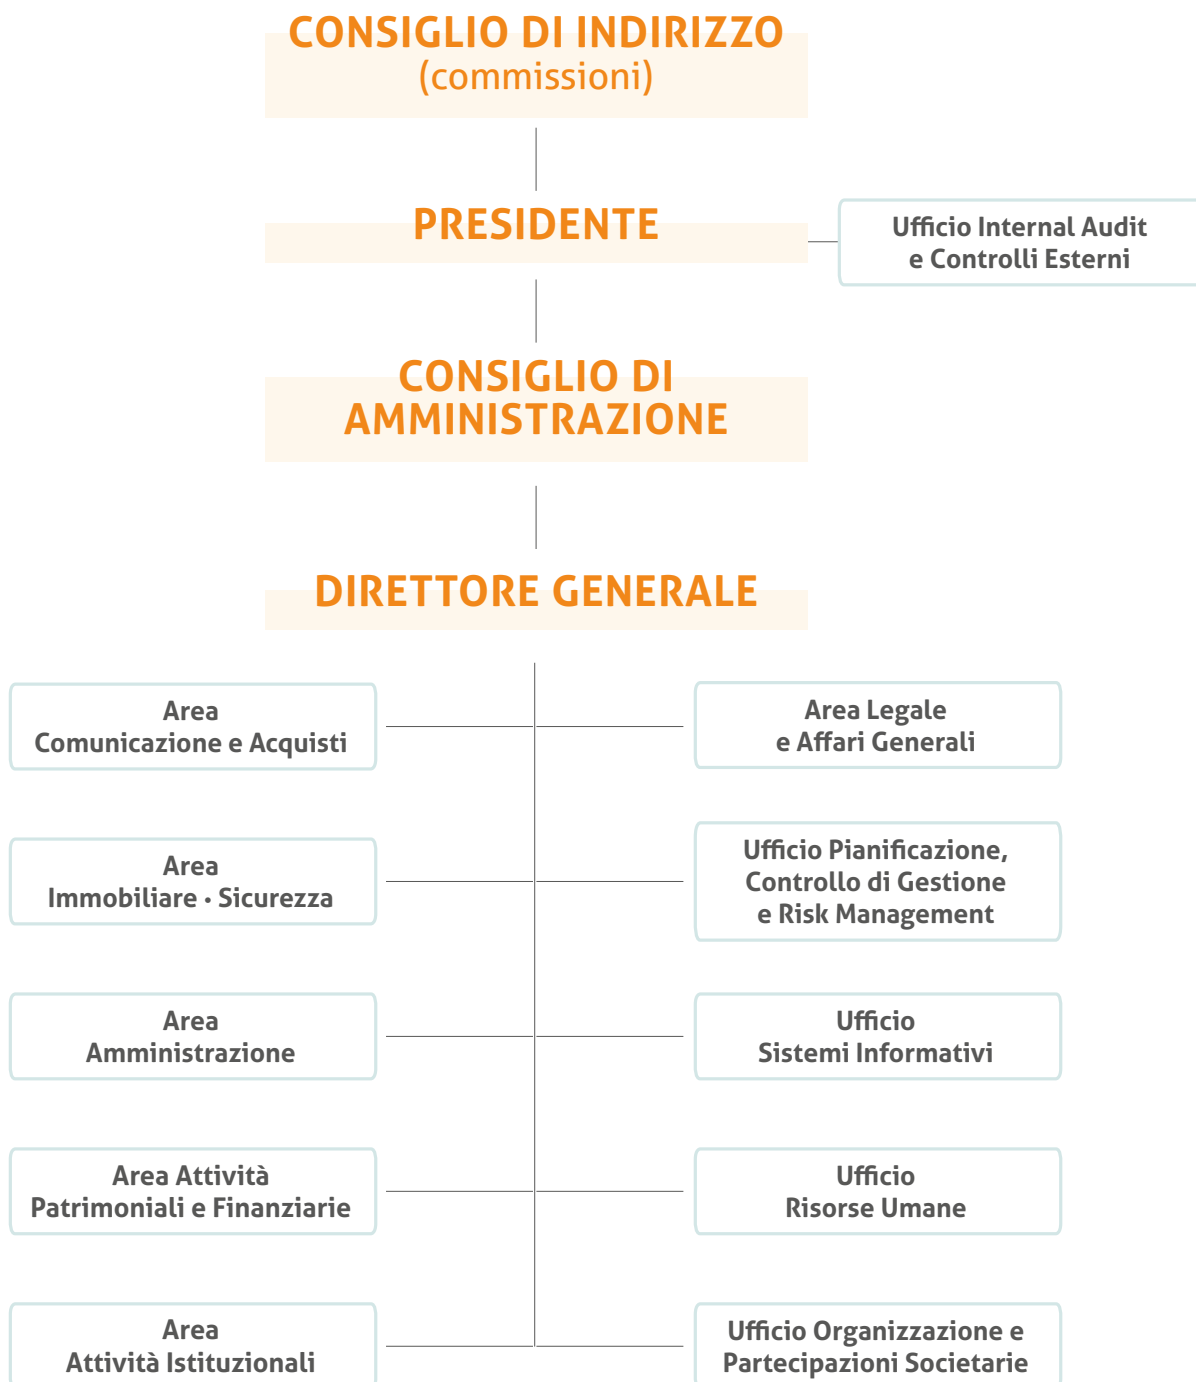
CONSIGLIO DI INDIRIZZO
(commissioni)

PRESIDENTE

Ufficio Internal Audit
e Controlli Esterni

CONSIGLIO DI AMMINISTRAZIONE

DIRETTORE GENERALE

Area
Comunicazione e Acquisti

Area Legale
e Affari Generali

Area
Immobiliare • Sicurezza

Ufficio Pianificazione,
Controllo di Gestione
e Risk Management

Area
Amministrazione

Ufficio
Sistemi Informativi

Area Attività
Patrimoniali e Finanziarie

Ufficio
Risorse Umane

Area
Attività Istituzionali

Ufficio Organizzazione e
Partecipazioni Societarie